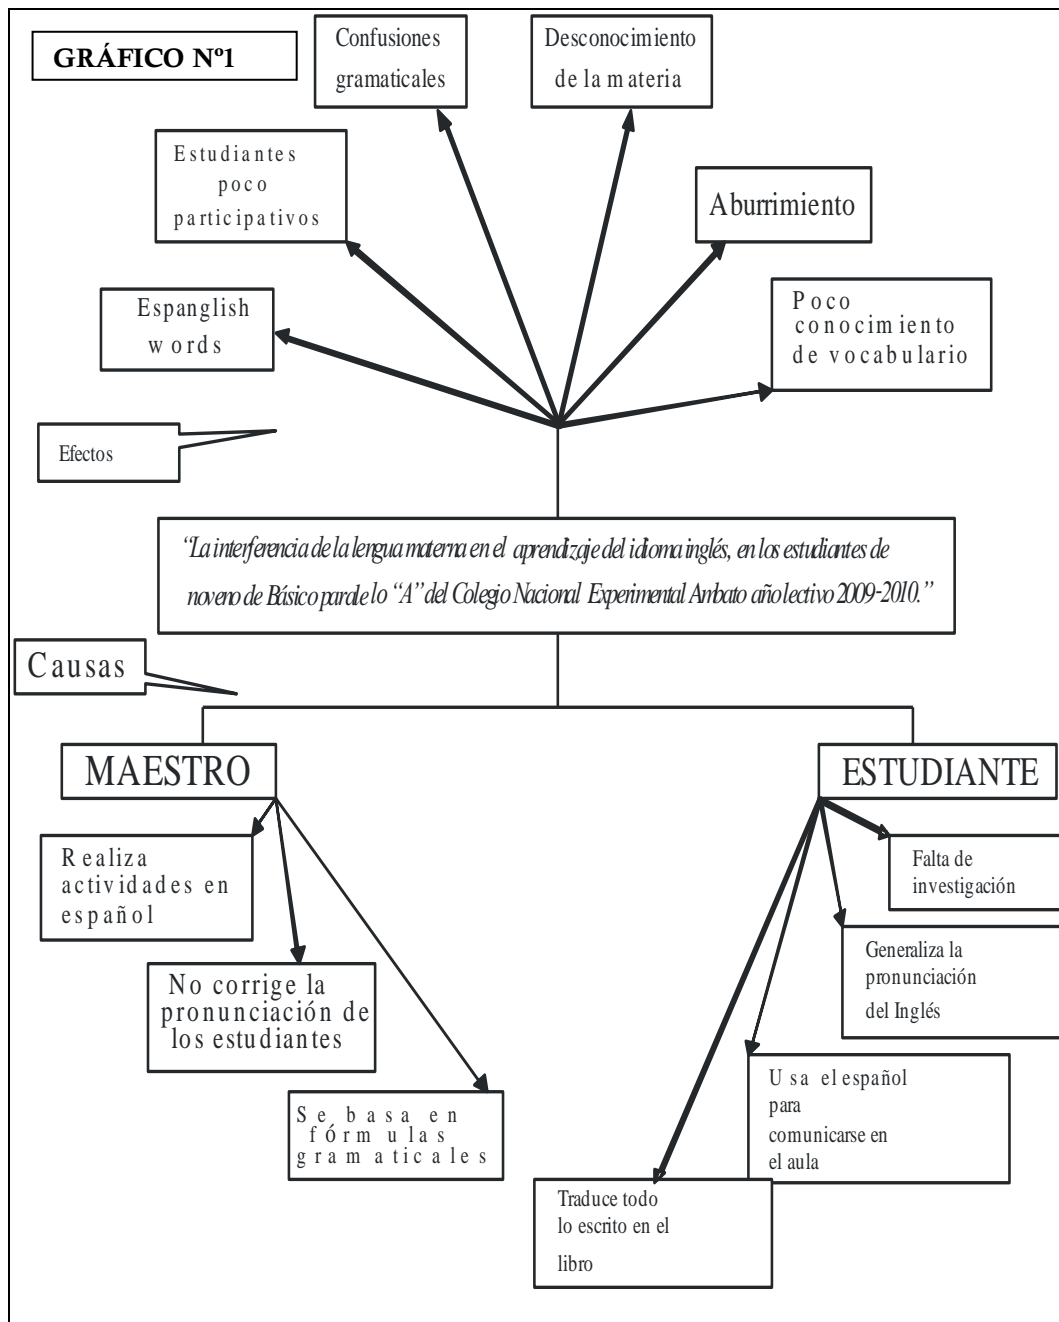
GRÁFICO Nº1

Confusiones gramaticales

Desconocimiento de la materia

Estudiantes poco participativos

Aburrimiento

Espanglish words

Poco conocimiento de vocabulario

Efectos

"La interferencia de la lengua materna en el aprendizaje del idioma inglés, en los estudiantes de noveno de Básico paralelo "A" del Colegio Nacional Experimental Ambato año lectivo 2009-2010."

Causas

MAESTRO

ESTUDIANTE

Realiza actividades en español

Falta de investigación

Generaliza la pronunciación del Inglés

No corrige la pronunciación de los estudiantes

Usa el español para comunicarse en el aula

Se basa en fórmulas gramaticales

Traduce todo lo escrito en el libro